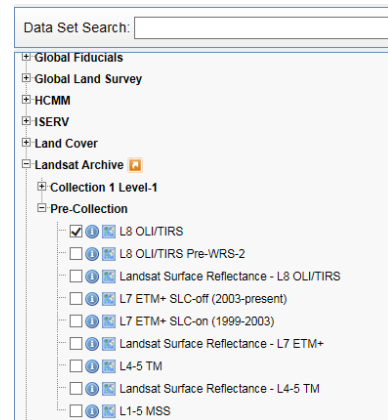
Data Set Search:

Global Fiducials
Global Land Survey
HCMM
ISERV
Land Cover
Landsat Archive
Collection 1 Level-1
Pre-Collection
L8 OLI/TIRS
L8 OLI/TIRS Pre-WRS-2
Landsat Surface Reflectance - L8 OLI/TIRS
L7 ETM+ SLC-off (2003-present)
L7 ETM+ SLC-on (1999-2003)
Landsat Surface Reflectance - L7 ETM+
L4-5 TM
Landsat Surface Reflectance - L4-5 TM
L1-5 MSS